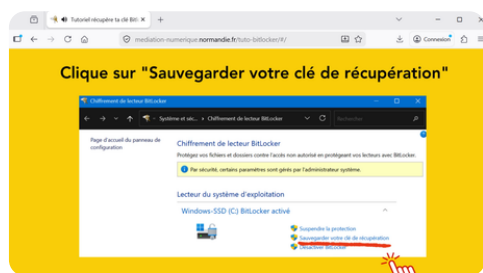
Tutoriel récupère ta clé BitL ×

mediation-numerique.normandie.fr/tuto-bitlocker/#/

Connexion

Clique sur "Sauvegarder votre clé de récupération"

Chiffrement de lecteur BitLocker

« Système et séc... › Chiffrement de lecteur BitLocker

Rechercher

Page d'accueil du panneau de configuration

Chiffrement de lecteur BitLocker

Protégez vos fichiers et dossiers contre l'accès non autorisé en protégeant vos lecteurs avec BitLocker.

Par sécurité, certains paramètres sont gérés par l'administrateur système.

Lecteur du système d'exploitation

Windows-SSD (C:) BitLocker activé

Suspendre la protection

Sauvegarder votre clé de récupération

Désactiver BitLocker